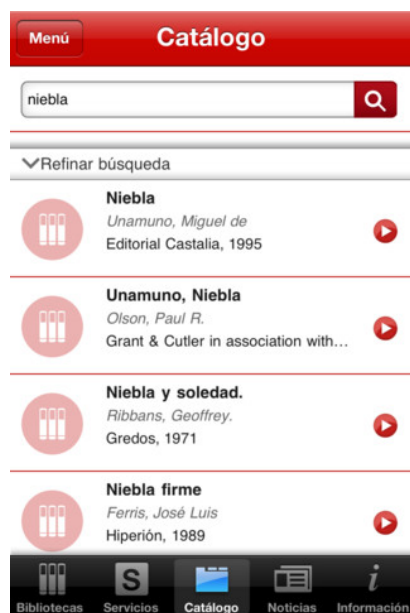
Menú

Catálogo

niebla

Refinar búsqueda

Niebla
Unamuno, Miguel de
Editorial Castalia, 1995

Unamuno, Niebla
Olson, Paul R.
Grant & Cutler in association with…

Niebla y soledad.
Ribbans, Geoffrey.
Gredos, 1971

Niebla firme
Ferris, José Luis
Hiperión, 1989

Bibliotecas Servicios Catálogo Noticias Información